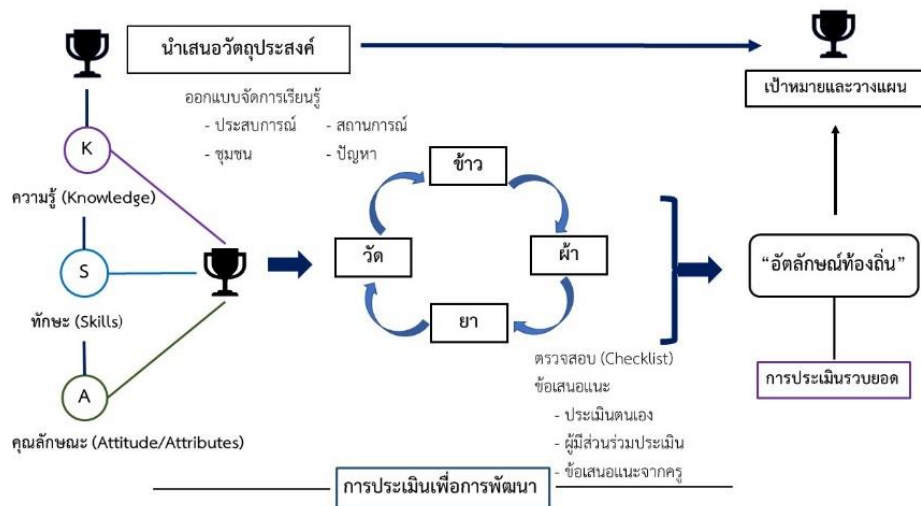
นำเสนอวัตถุประสงค์

เป้าหมายและวางแผน

ออกแบบจัดการเรียนรู้
- ประสบการณ์ - สถานการณ์
- ชุมชน - ปัญหา

K

ความรู้ (Knowledge)

S

ทักษะ (Skills)

A

คุณลักษณะ (Attitude/Attributes)

ข้าว

วัด

ผ้า

ยา

"อัตลักษณ์ท้องถิ่น"

ตรวจสอบ (Checklist)
ข้อเสนอแนะ
- ประเมินตนเอง
- ผู้มีส่วนร่วมประเมิน
- ข้อเสนอแนะจากครู

การประเมินรวบยอด

การประเมินเพื่อการพัฒนา